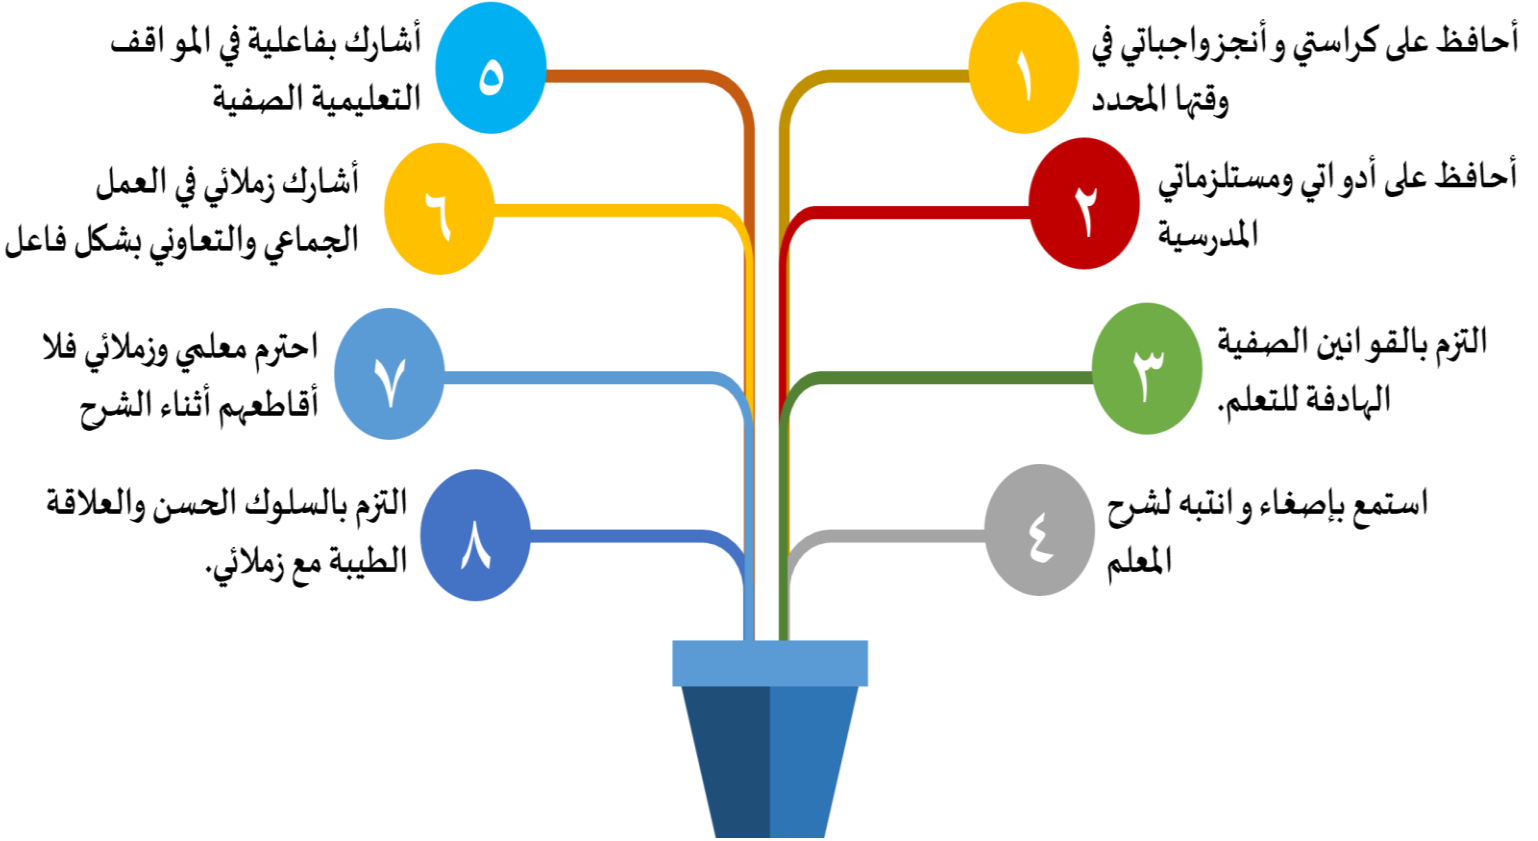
١
أحافظ على كراستي و أنجزواجباتي في وقتها المحدد

٢
أحافظ على أدواتي ومستلزماتي المدرسية

٣
التزم بالقوانين الصفية الهادفة للتعلم.

٤
استمع بإصغاء و انتبه لشرح المعلم

٥
أشارك بفاعلية في المواقف التعليمية الصفية

٦
أشارك زملائي في العمل الجماعي والتعاوني بشكل فاعل

٧
احترم معلمي وزملائي فلا أقاطعهم أثناء الشرح

٨
التزم بالسلوك الحسن والعلاقة الطيبة مع زملائي.